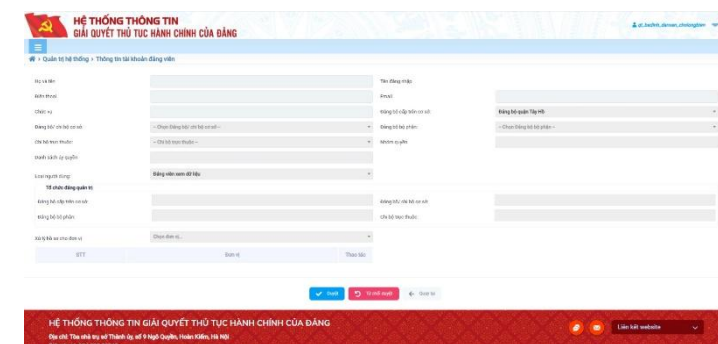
HỆ THỐNG THÔNG TIN
GIẢI QUYẾT THỦ TỤC HÀNH CHÍNH CỦA ĐẢNG

gt_bacfnt_daman_chotongtam

Quản trị hệ thống › Thông tin tài khoản đảng viên

Họ và tên

Tên đăng nhập

Điện thoại

Email

Chức vụ

Đảng bộ cấp trên cơ sở

Đảng bộ quận Tây Hồ

Đảng bộ/ chi bộ cơ sở

-- Chọn Đảng bộ/ chi bộ cơ sở --

Đảng bộ bộ phận

-- Chọn Đảng bộ bộ phận --

Chi bộ trực thuộc

-- Chi bộ trực thuộc --

Nhóm quyền

Danh sách ủy quyền

Loại người dùng

Đảng viên xem dữ liệu

Tổ chức đảng quản trị

Đảng bộ cấp trên cơ sở

Đảng bộ/ chi bộ cơ sở

Đảng bộ bộ phận

Chi bộ trực thuộc

Xử lý hồ sơ cho đơn vị

Chọn đơn vị...

| STT | Đơn vị | Thao tác |
|---|---|---|

Duyệt

Từ chối duyệt

Quay lại

HỆ THỐNG THÔNG TIN GIẢI QUYẾT THỦ TỤC HÀNH CHÍNH CỦA ĐẢNG

Địa chỉ: Trụ sở nhà trụ sở Thành ủy, số 9 Ngô Quyền, Hoàn Kiếm, Hà Nội

Liên kết website